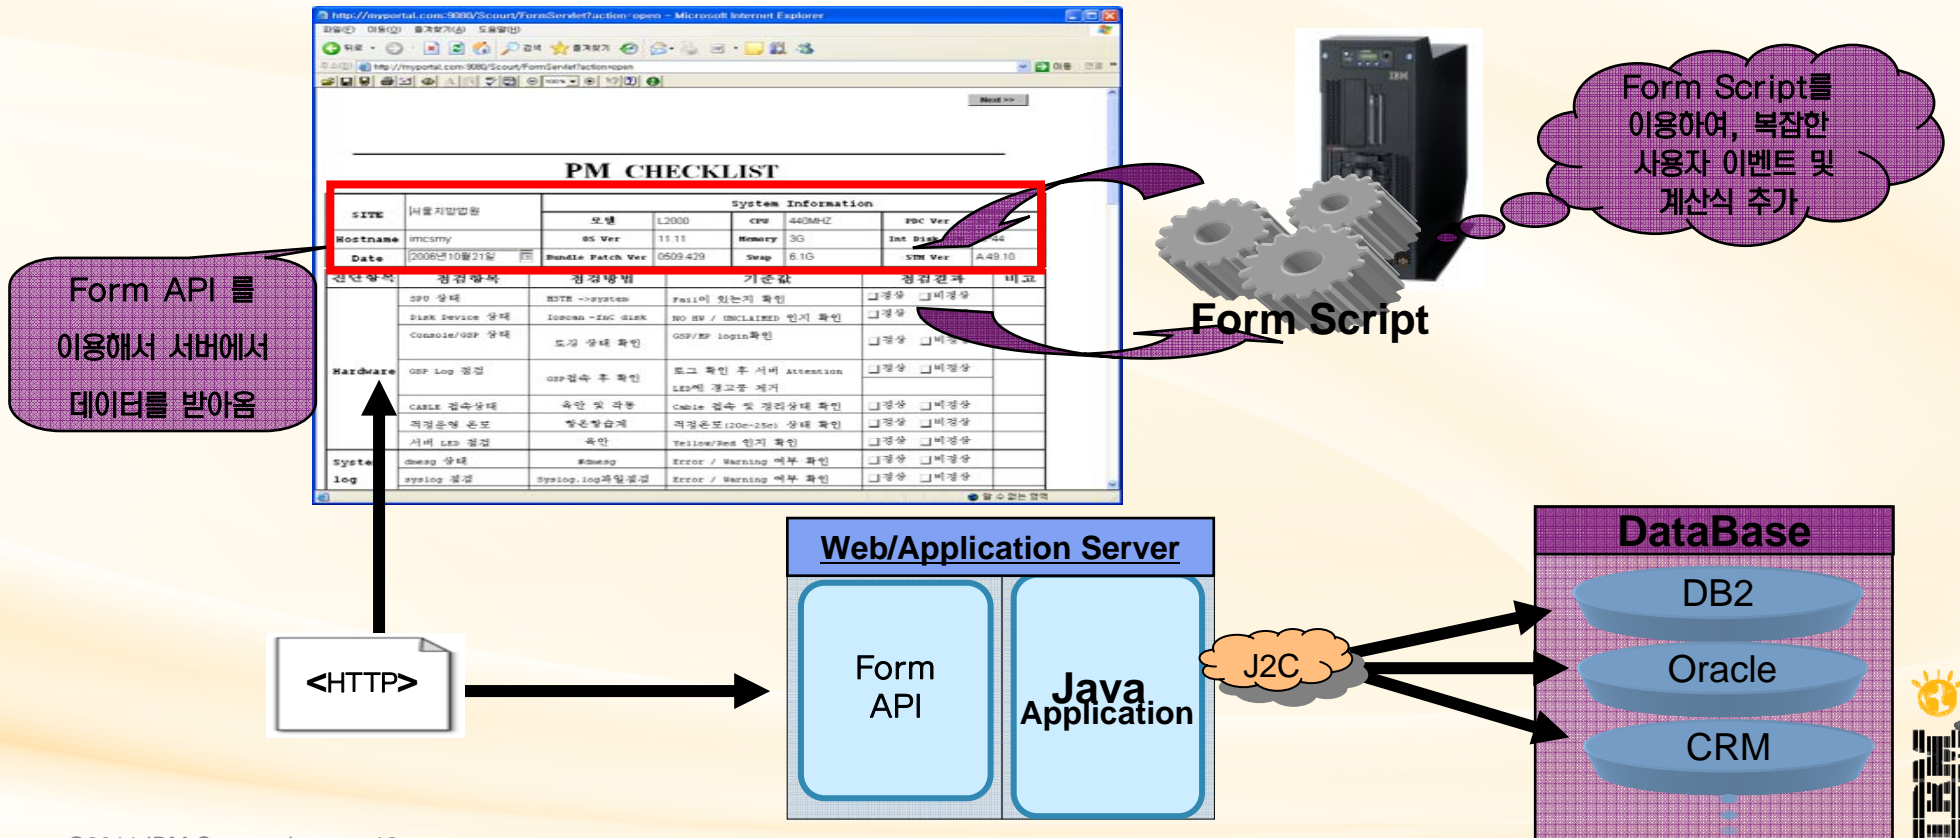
http://myportal.com:9080/Scout/FormServlet?action=open - Microsoft Internet Explorer

Next >>

PM CHECKLIST

| SITE | 서울지방법원 | System Information | | | | | |
|---|---|---|---|---|---|---|---|
| | | 모델 | L2000 | CPU | 440MHZ | PDC Ver | |
| Hostname | imcsmy | OS Ver | 11.11 | Memory | 3G | Int Disk | 44 |
| Date | 2006년10월21일 | Bundle Patch Ver | 0509.429 | Swap | 6.1G | STM Ver | A.49.10 |

| 진단항목 | 점검항목 | 점검방법 | 기준값 | 점검결과 | 비고 |
|---|---|---|---|---|---|
| Hardware | SPU 상태 | MSTM ->system | Fail이 있는지 확인 | 정상 비정상 | |
| | Disk Device 상태 | Ioscan -fnC disk | NO HW / UNCLAIMED 인지 확인 | 정상 | |
| | Console/GSP 상태 | 도킹 상태 확인 | GSP/MP login확인 | 정상 비정상 | |
| | GSP Log 점검 | GSP접속 후 확인 | 로그 확인 후 서버 Attention LED에 경고등 제거 | 정상 비정상 | |
| | CABLE 접속상태 | 육안 및 각동 | Cable 접속 및 정리상태 확인 | 정상 비정상 | |
| | 적정온행 온도 | 항온항습계 | 적정온도(20e-25e) 상태 확인 | 정상 비정상 | |
| | 서버 LED 점검 | 육안 | Yellow/Red 인지 확인 | 정상 비정상 | |
| System log | dmesg 상태 | #dmesg | Error / Warning 여부 확인 | 정상 비정상 | |
| | syslog 점검 | Syslog.log파일점검 | Error / Warning 여부 확인 | 정상 비정상 | |

알 수 없는 영역

Form API 를 이용해서 서버에서 데이터를 받아옴

Form Script를 이용하여, 복잡한 사용자 이벤트 및 계산식 추가

Form Script

<HTTP>

Web/Application Server

Form API

Java Application

J2C

DataBase

DB2

Oracle

CRM